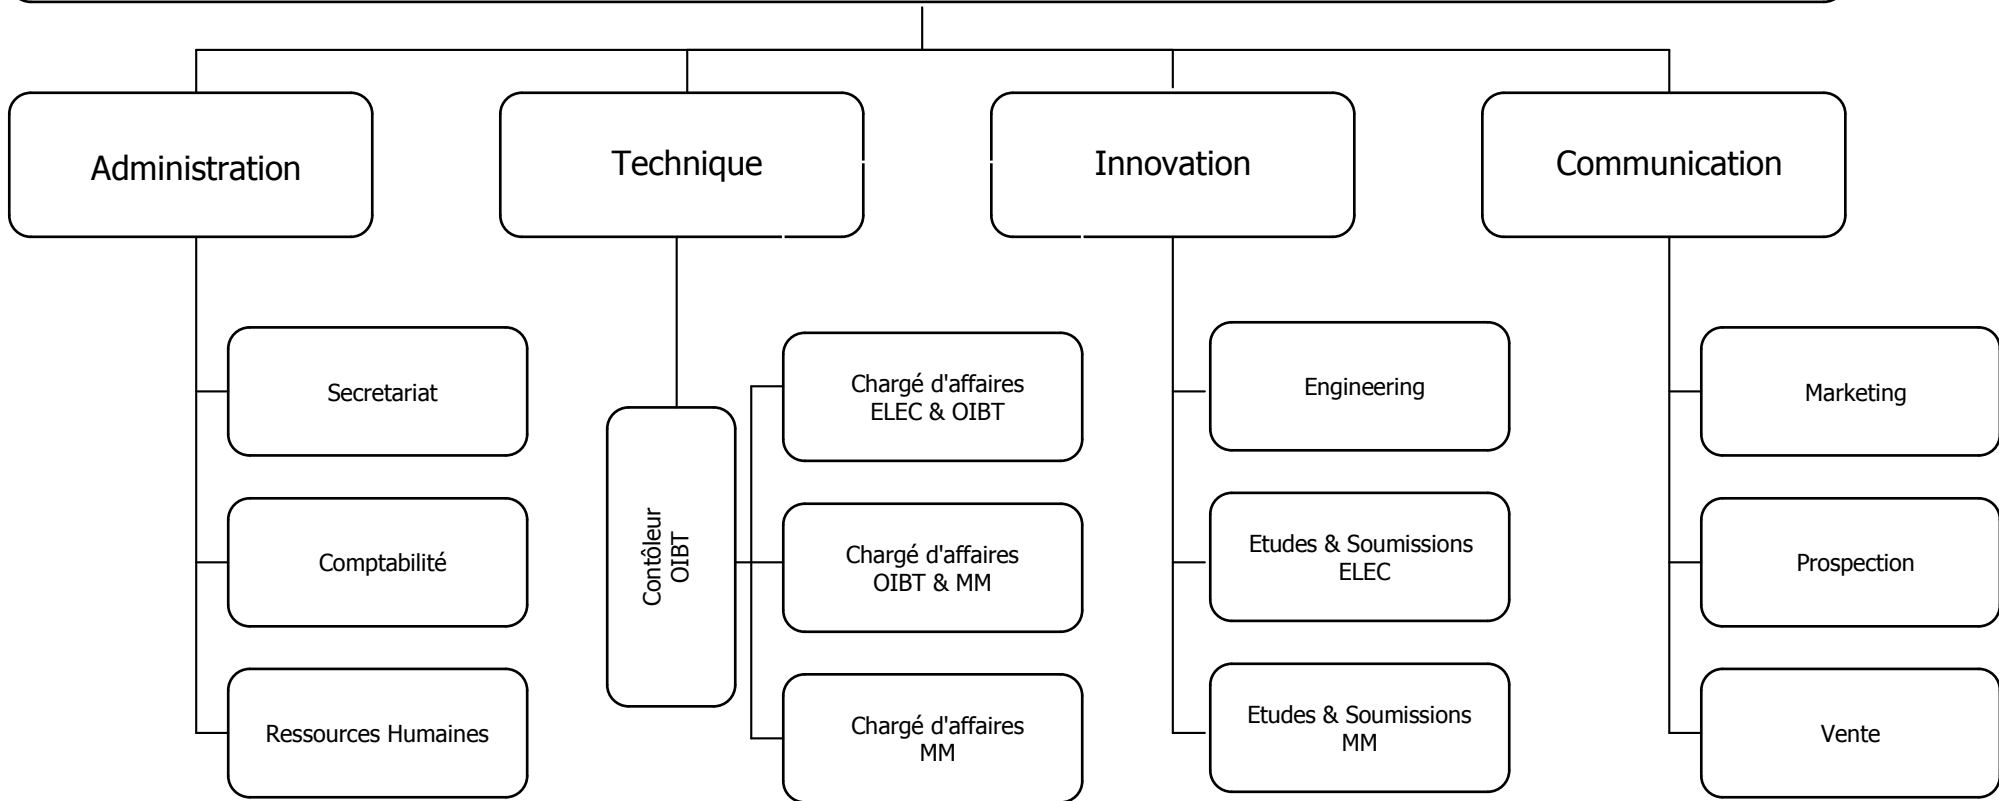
Administration

Secretariat

Comptabilité

Ressources Humaines

Technique

Contôleur OIBT

Chargé d'affaires ELEC & OIBT

Chargé d'affaires OIBT & MM

Chargé d'affaires MM

Innovation

Engineering

Etudes & Soumissions ELEC

Etudes & Soumissions MM

Communication

Marketing

Prospection

Vente